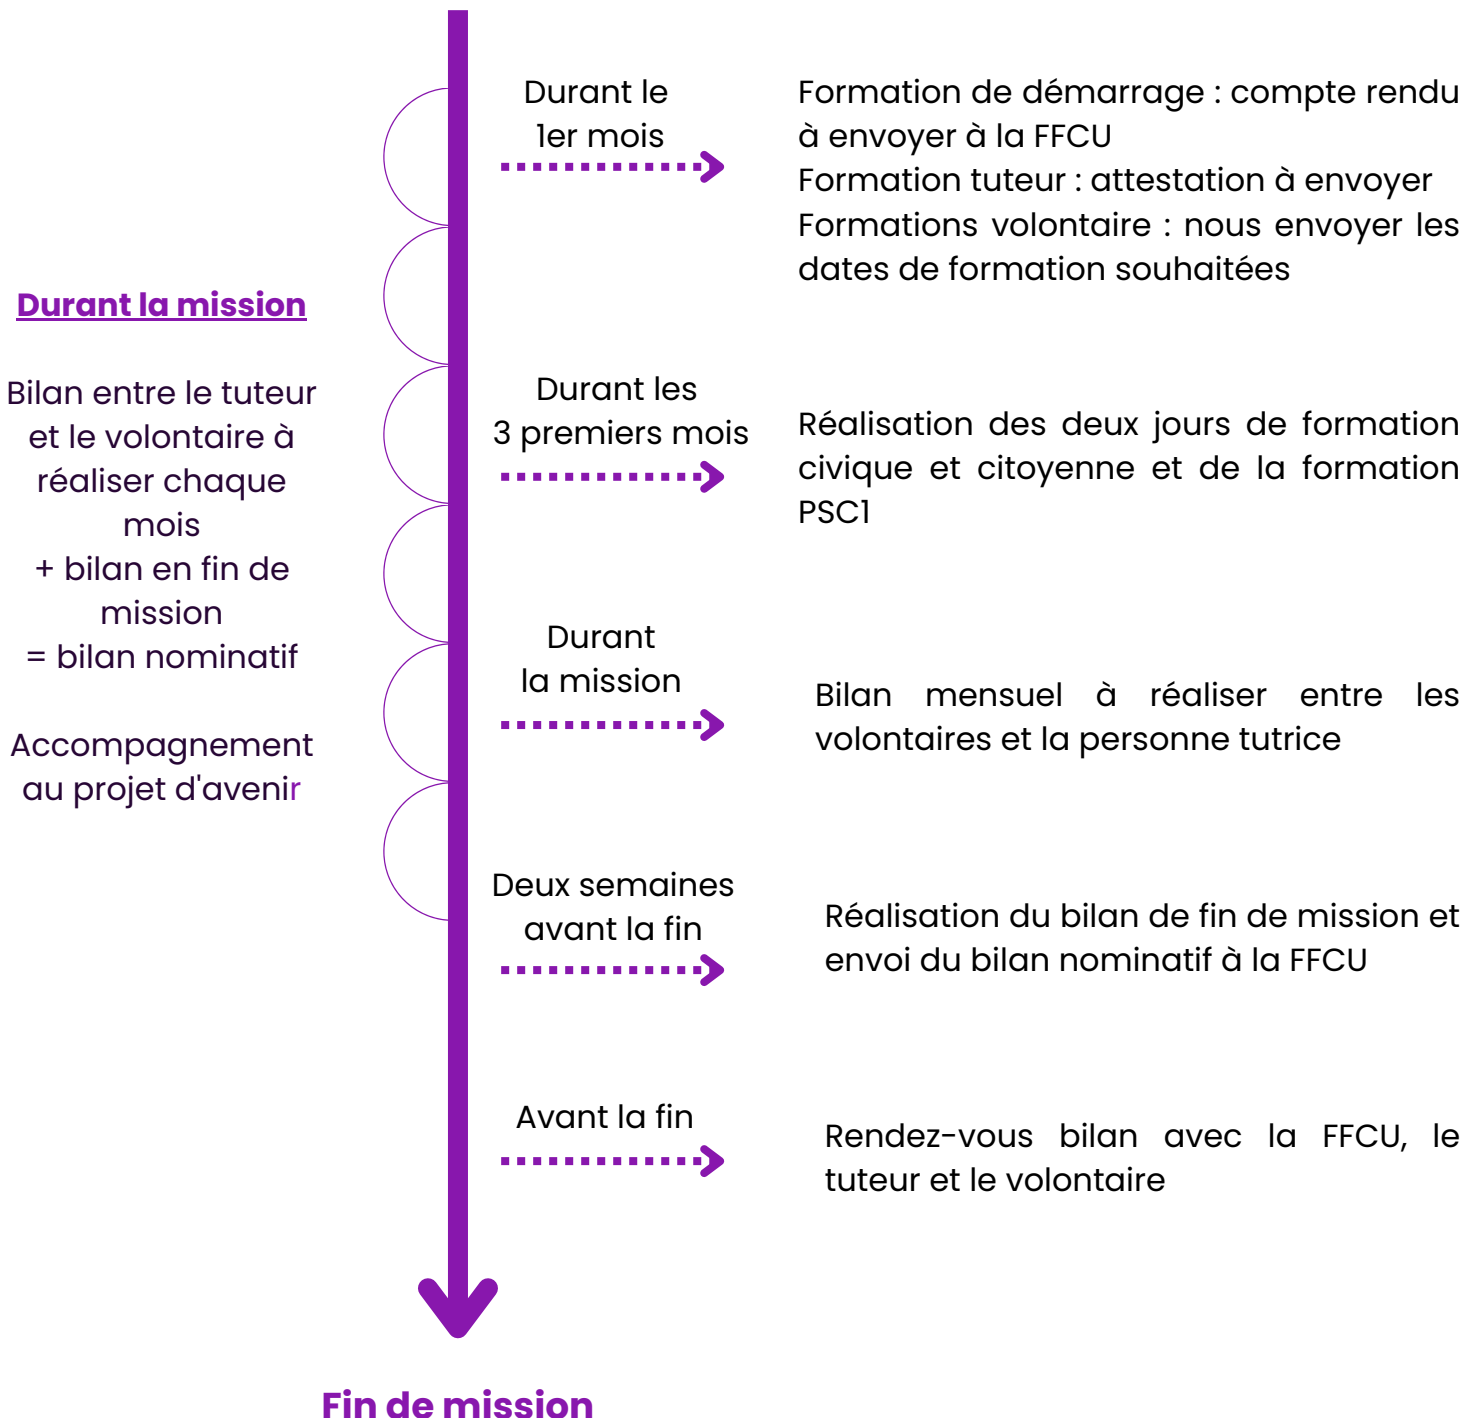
Durant la mission

Bilan entre le tuteur et le volontaire à réaliser chaque mois
+ bilan en fin de mission
= bilan nominatif

Accompagnement au projet d'avenir

Durant le 1er mois

Formation de démarrage : compte rendu à envoyer à la FFCU
Formation tuteur : attestation à envoyer
Formations volontaire : nous envoyer les dates de formation souhaitées

Durant les 3 premiers mois

Réalisation des deux jours de formation civique et citoyenne et de la formation PSC1

Durant la mission

Bilan mensuel à réaliser entre les volontaires et la personne tutrice

Deux semaines avant la fin

Réalisation du bilan de fin de mission et envoi du bilan nominatif à la FFCU

Avant la fin

Rendez-vous bilan avec la FFCU, le tuteur et le volontaire

Fin de mission